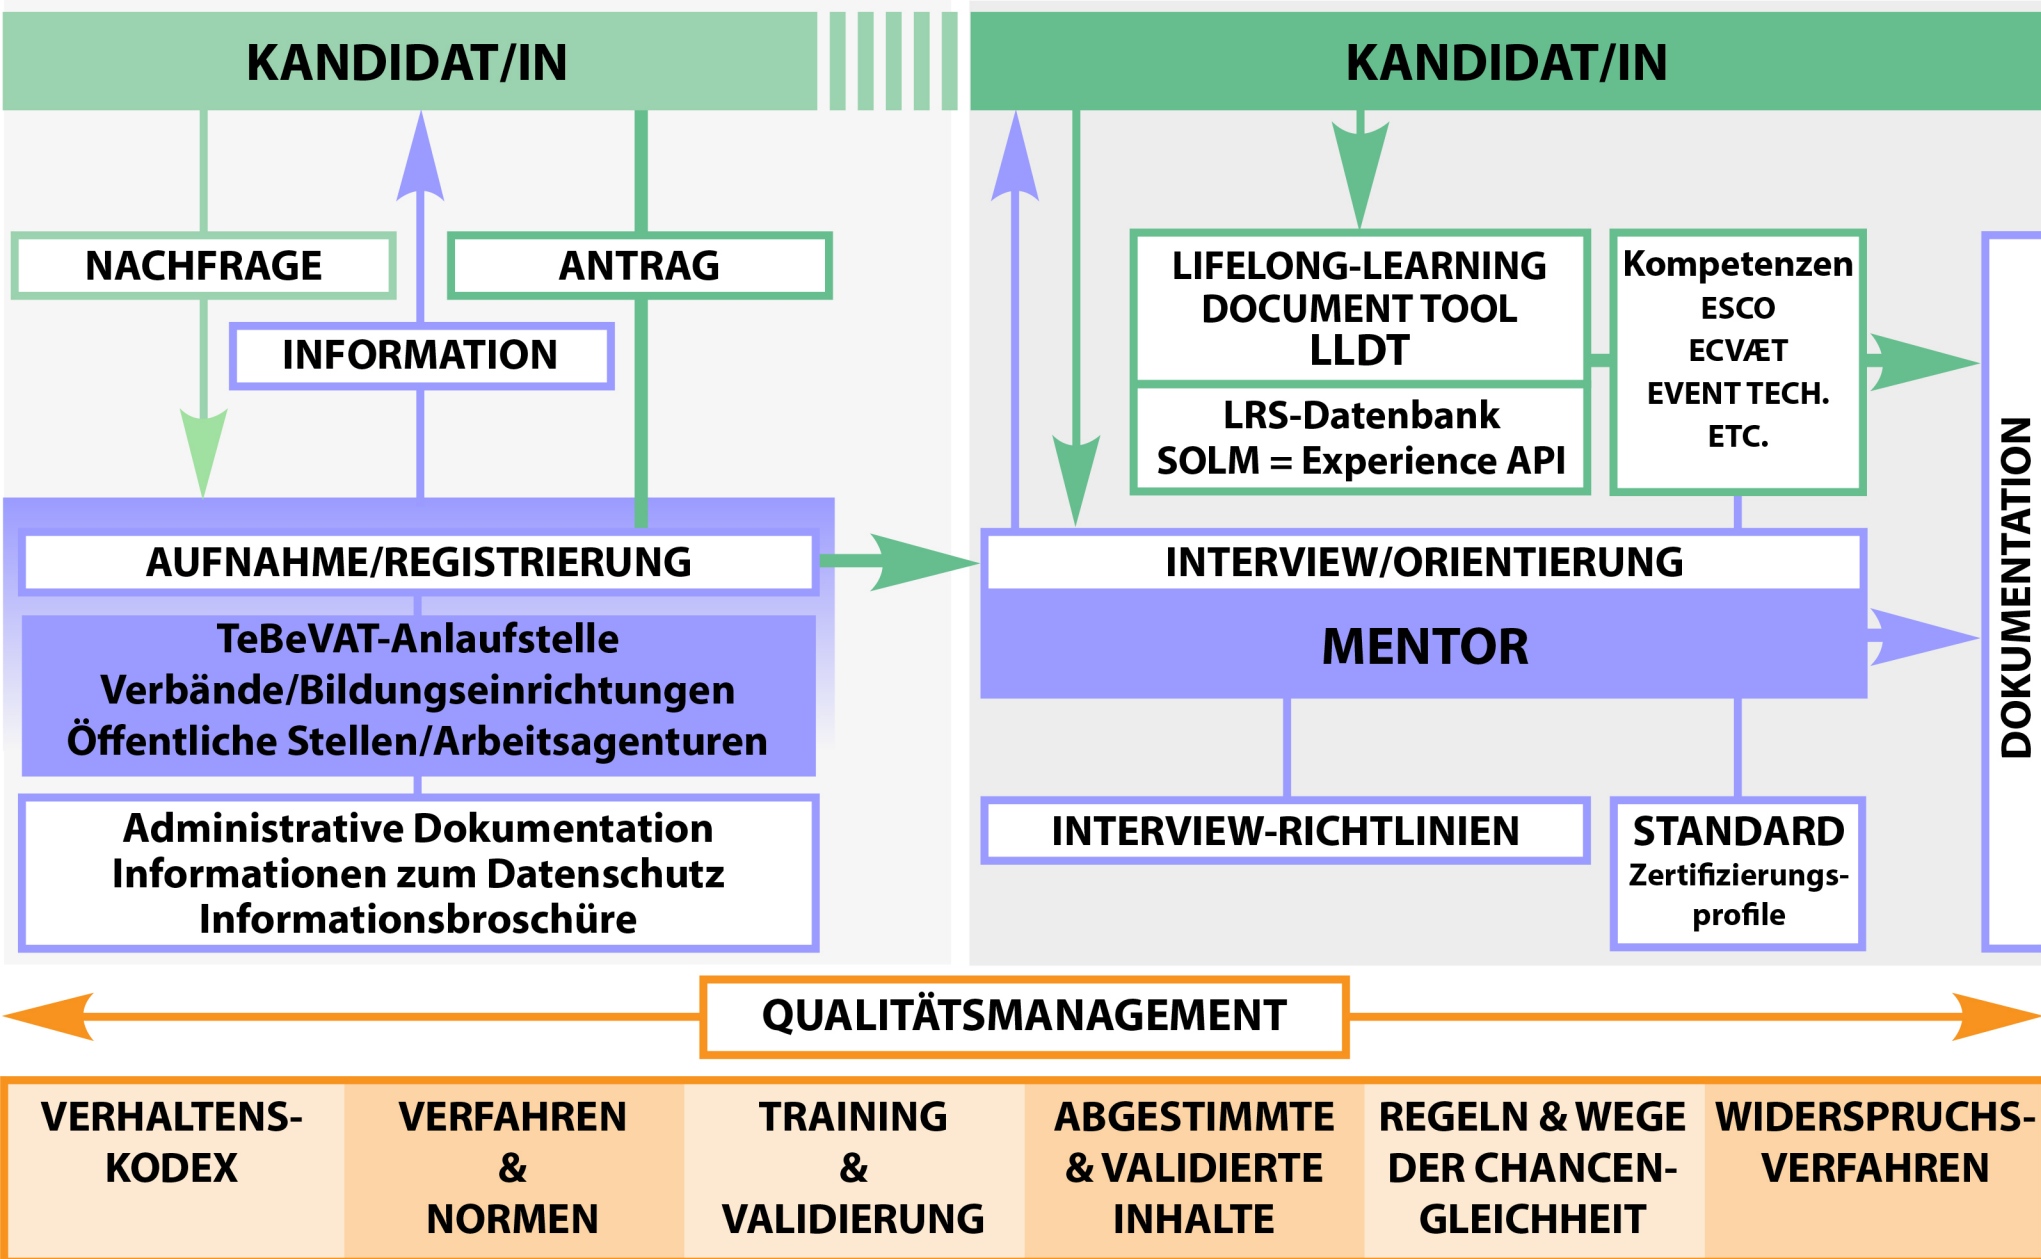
KANDIDAT/IN

NACHFRAGE

ANTRAG

INFORMATION

AUFNAHME/REGISTRIERUNG

TeBeVAT-Anlaufstelle
Verbände/Bildungseinrichtungen
Öffentliche Stellen/Arbeitsagenturen

Administrative Dokumentation
Informationen zum Datenschutz
Informationsbroschüre

KANDIDAT/IN

LIFELONG-LEARNING
DOCUMENT TOOL
LLDT

LRS-Datenbank
SOLM = Experience API

Kompetenzen
ESCO
ECVÆT
EVENT TECH.
ETC.

DOKUMENTATION

INTERVIEW/ORIENTIERUNG

MENTOR

INTERVIEW-RICHTLINIEN

STANDARD
Zertifizierungsprofile

QUALITÄTSMANAGEMENT

| VERHALTENS-KODEX | VERFAHREN & NORMEN | TRAINING & VALIDIERUNG | ABGESTIMMTE & VALIDIERTE INHALTE | REGELN & WEGE DER CHANCEN-GLEICHHEIT | WIDERSPRUCHS-VERFAHREN |
|---|---|---|---|---|---|